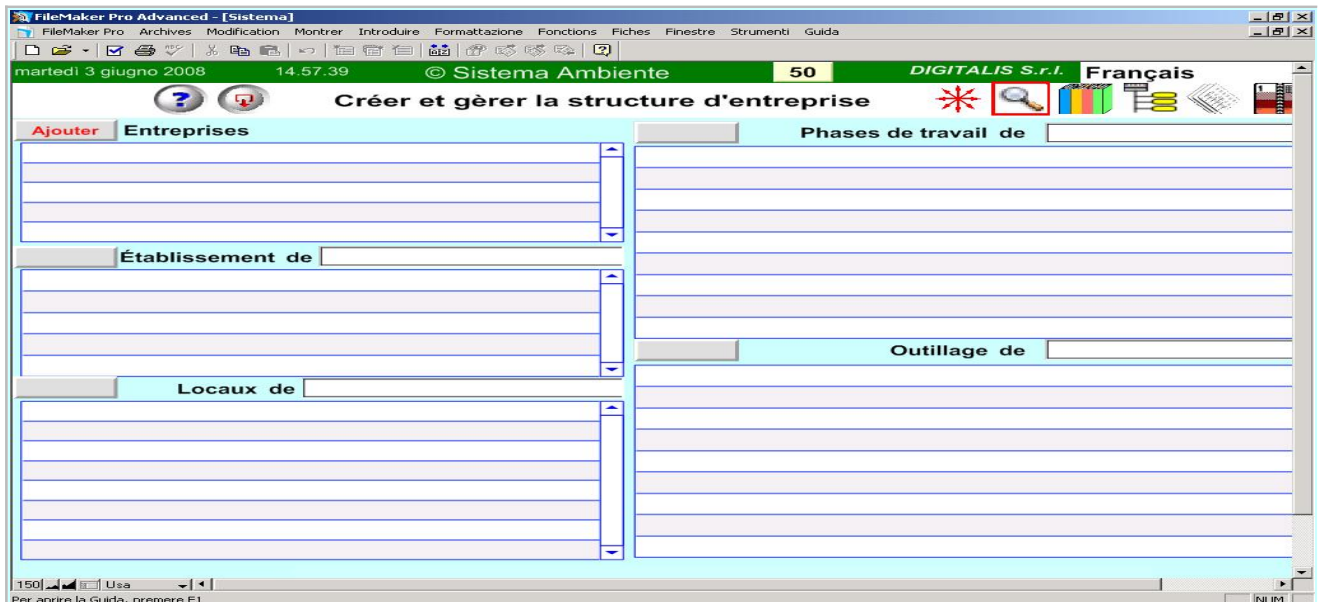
FileMaker Pro Advanced - [Sistema]

FileMaker Pro Archives Modification Montrer Introduire Formattazione Fonctions Fiches Finestre Strumenti Guida

martedì 3 giugno 2008 14.57.39 © Sistema Ambiente 50 DIGITALIS S.r.l. Français

Créer et gèrer la structure d'entreprise

Ajouter Entreprises

Phases de travail de

Établissement de

Outillage de

Locaux de

150 Usa

Per aprire la Guida, premere F1

NUM